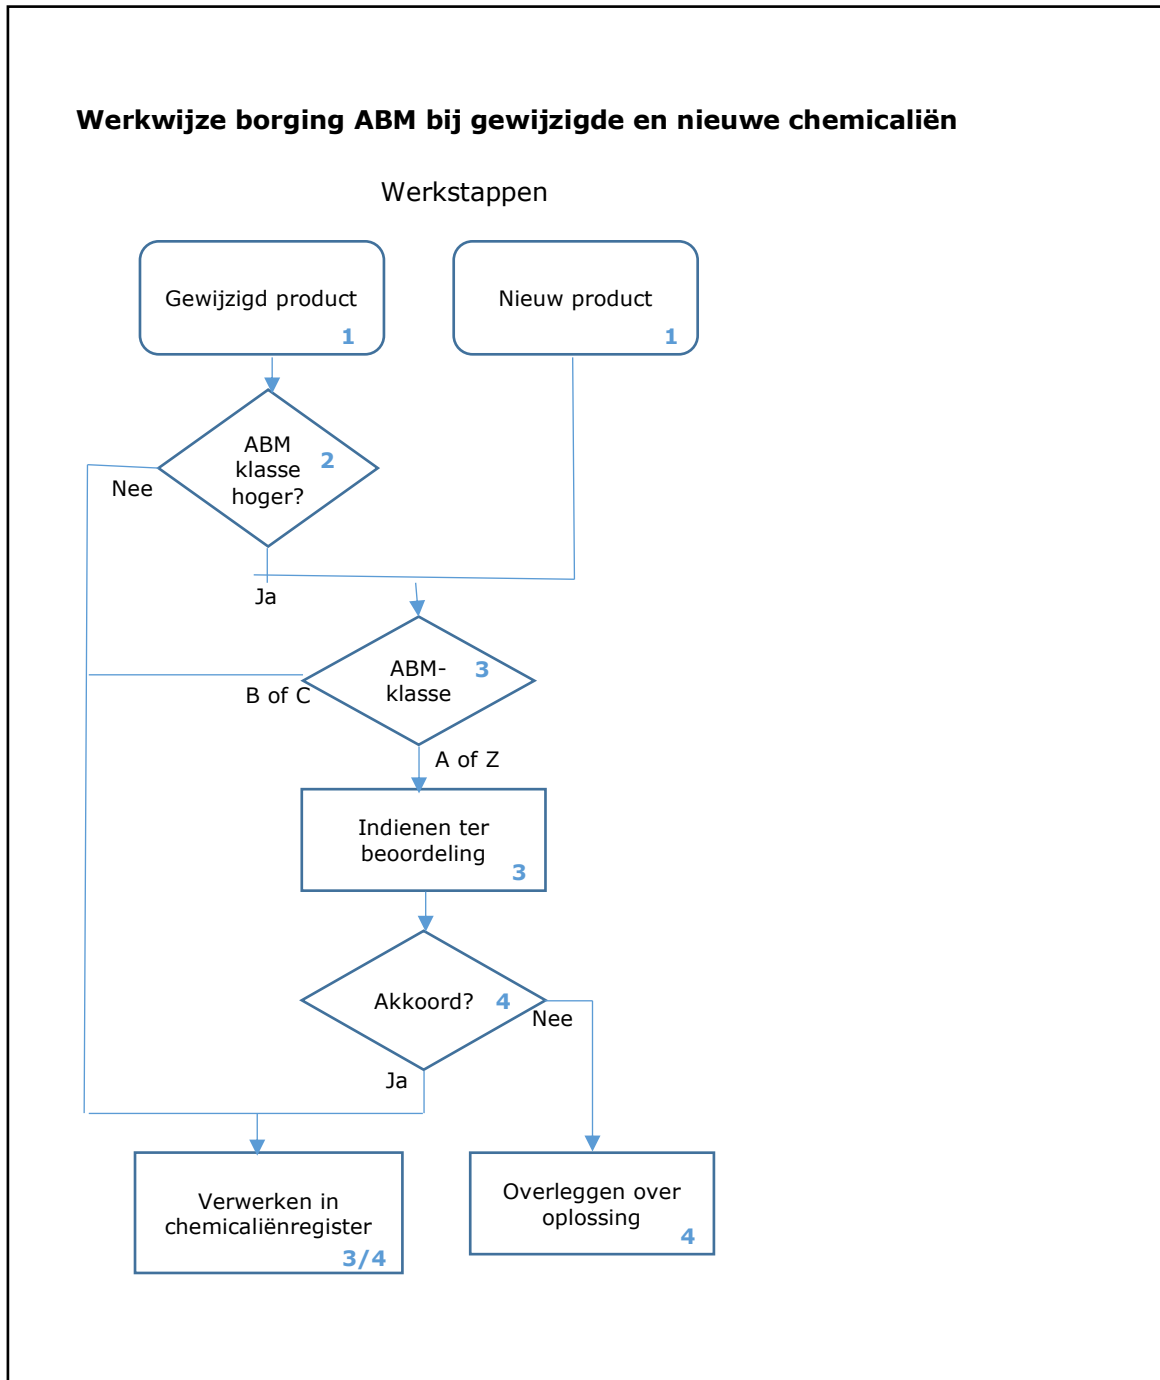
**Werkwijze borging ABM bij gewijzigde en nieuwe chemicaliën**

Werkstappen

Gewijzigd product 1

Nieuw product 1

ABM klasse hoger? 2

Nee

Ja

ABM-klasse 3

B of C

A of Z

Indienen ter beoordeling 3

Akkoord? 4

Nee

Ja

Verwerken in chemicaliënregister 3/4

Overleggen over oplossing 4